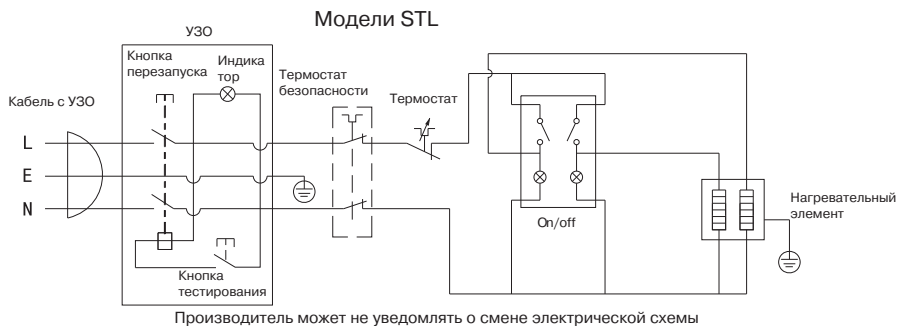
Модели STL

УЗО

Кнопка перезапуска

Индика тор

Термостат безопасности

Термостат

Кабель с УЗО

L

E

N

On/off

Нагревательный элемент

Кнопка тестирования

Производитель может не уведомлять о смене электрической схемы